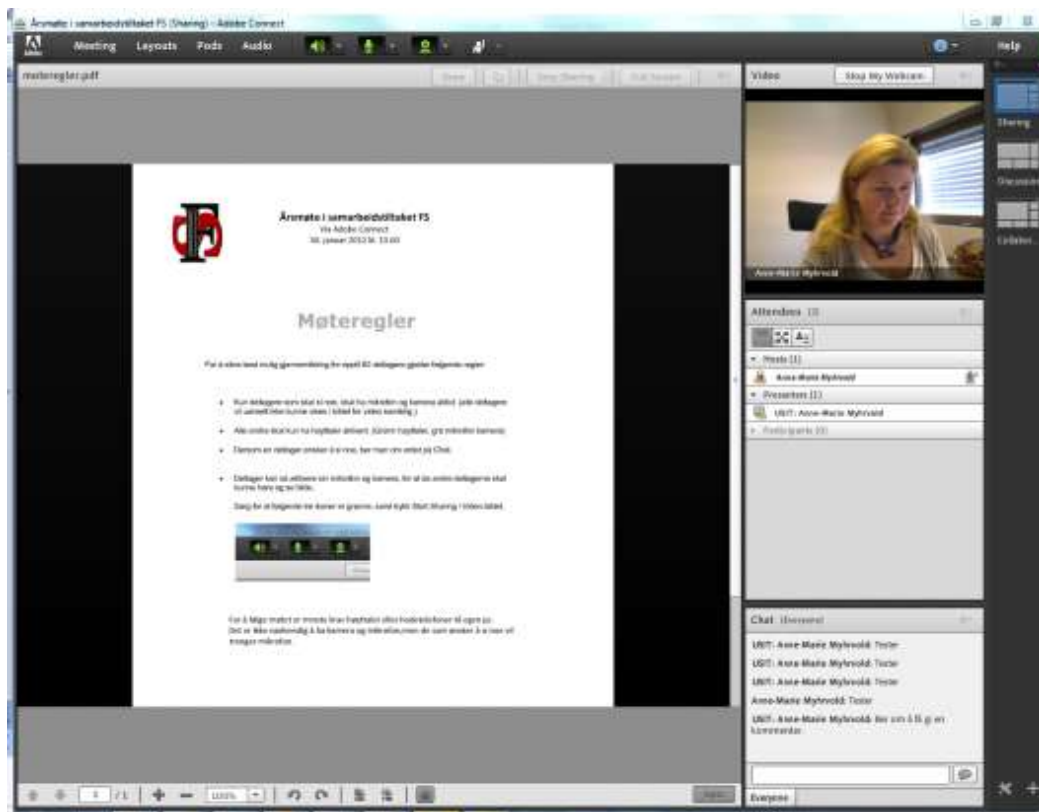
Årsmøte i samarbeidsutvalget FS (Sharing) - Adobe Connect

Meeting Layouts Pods Audio

Help

møteregler.pdf

Video

Stop My Webcam

Anne-Marie Myhrvold

Sharing

Discussion

Collabor...

Årsmøte i samarbeidsutvalget FS
Via Adobe Connect
30. januar 2013 kl. 13.00

Møteregler

For å sikre best mulig gjennomføring for oppå 80 deltagere gjelder følgende regler:

Kun deltagere som skal si noe, skal ha mikrofon og kamera aktivt. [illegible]

Alle andre skal kun ha høyttaler aktivert. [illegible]

Dersom en deltager ønsker å si noe, ber man om ordet på Chat.

Deltager kan så aktivere sin mikrofon og kamera, for at de andre deltagerne skal kunne høre og se hin.

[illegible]

For å følge møtet er mmste krav høyttaler eller hodetelefoner til egen pc. Det er ikke nødvendig å ha kamera og mikrofon,men de som ønsker å si noe vil trenge mikrofon.

Attendees (3)

Hosts (1)

Anne-Marie Myhrvold

Presenters (1)

UiT: Anne-Marie Myhrvold

Participants (0)

Chat (Everyone)

UiT: Anne-Marie Myhrvold: Tester

UiT: Anne-Marie Myhrvold: Tester

UiT: Anne-Marie Myhrvold: Tester

Anne-Marie Myhrvold: Tester

UiT: Anne-Marie Myhrvold: Ber om å få gi en kommentar

Everyone

/1

100%